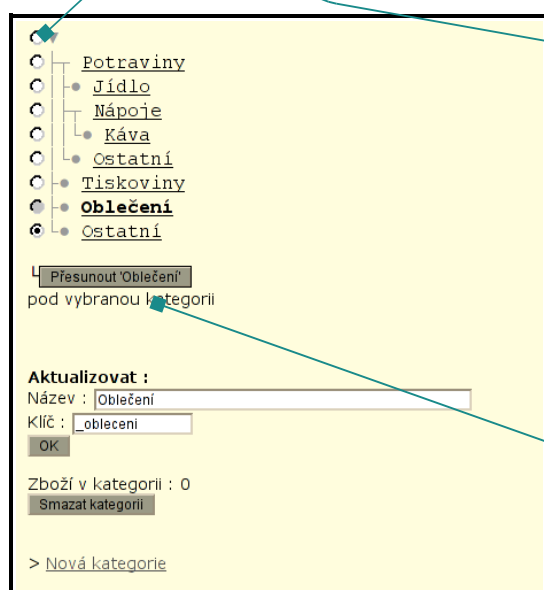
Potraviny
Jídlo
Nápoje
Káva
Ostatní
Tiskoviny
**Oblečení**
Ostatní

Přesunout 'Oblečení'
pod vybranou kategorii

**Aktualizovat :**
Název : Oblečení
Klíč : _obleceni
OK

Zboží v kategorii : 0
Smazat kategorii

> Nová kategorie